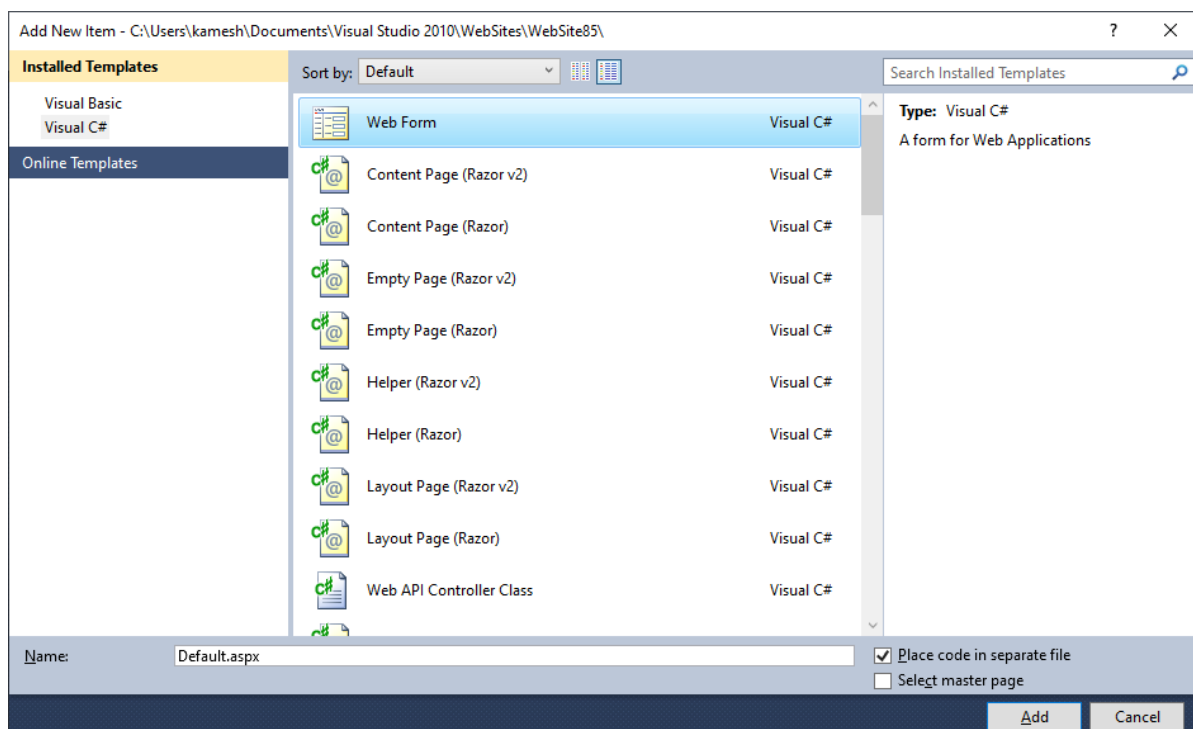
Add New Item - C:\Users\kamesh\Documents\Visual Studio 2010\WebSites\WebSite85\

?

Installed Templates

Visual Basic
Visual C#

Online Templates

Sort by: Default

Search Installed Templates

| | |
|---|---|
| Web Form | Visual C# |
| Content Page (Razor v2) | Visual C# |
| Content Page (Razor) | Visual C# |
| Empty Page (Razor v2) | Visual C# |
| Empty Page (Razor) | Visual C# |
| Helper (Razor v2) | Visual C# |
| Helper (Razor) | Visual C# |
| Layout Page (Razor v2) | Visual C# |
| Layout Page (Razor) | Visual C# |
| Web API Controller Class | Visual C# |

Type: Visual C#
A form for Web Applications

Name: Default.aspx

Place code in separate file
Select master page

Add
Cancel